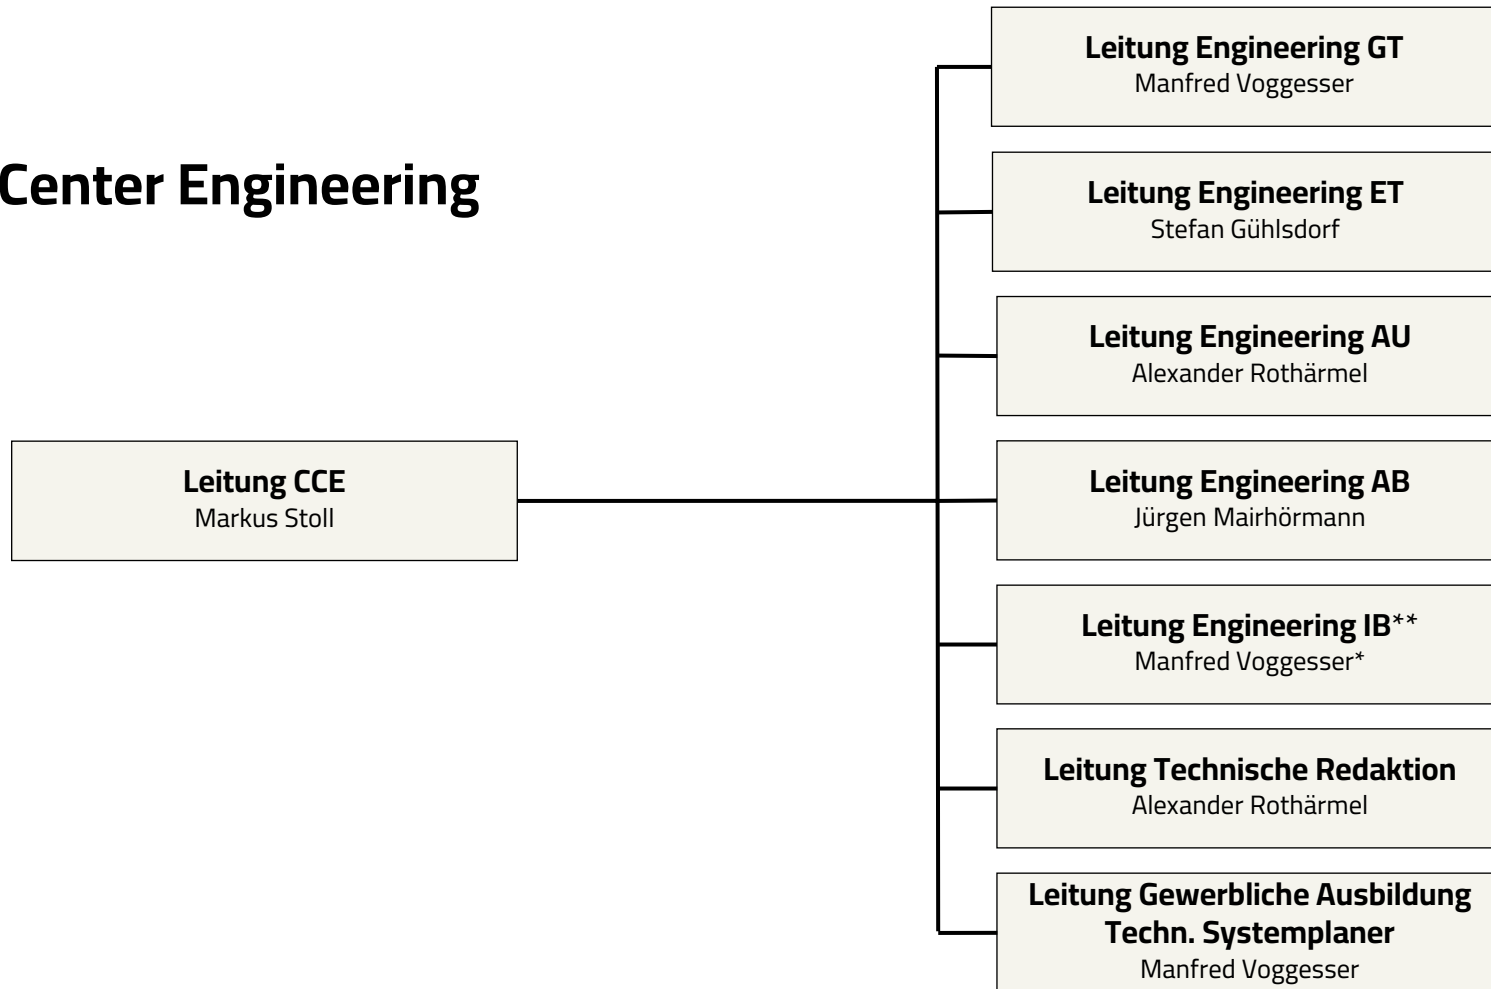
Center Engineering

Leitung CCE
Markus Stoll

Leitung Engineering GT
Manfred Voggesser

Leitung Engineering ET
Stefan Gühlsdorf

Leitung Engineering AU
Alexander Rothärmel

Leitung Engineering AB
Jürgen Mairhörmann

Leitung Engineering IB**
Manfred Voggesser*

Leitung Technische Redaktion
Alexander Rothärmel

Leitung Gewerbliche Ausbildung Techn. Systemplaner
Manfred Voggesser